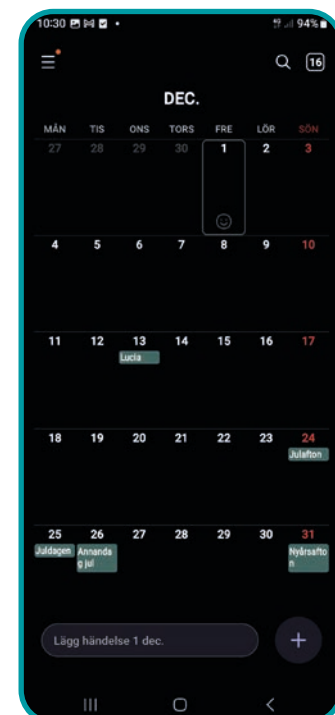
10:30 94%

16

DEC.

| MÅN | TIS | ONS | TORS | FRE | LÖR | SÖN |
|---|---|---|---|---|---|---|
| 27 | 28 | 29 | 30 | 1 | 2 | 3 |
| 4 | 5 | 6 | 7 | 8 | 9 | 10 |
| 11 | 12 | 13 Lucia | 14 | 15 | 16 | 17 |
| 18 | 19 | 20 | 21 | 22 | 23 | 24 Julafton |
| 25 Juldagen | 26 Annandag jul | 27 | 28 | 29 | 30 | 31 Nyårsafton |

Lägg händelse 1 dec.

+